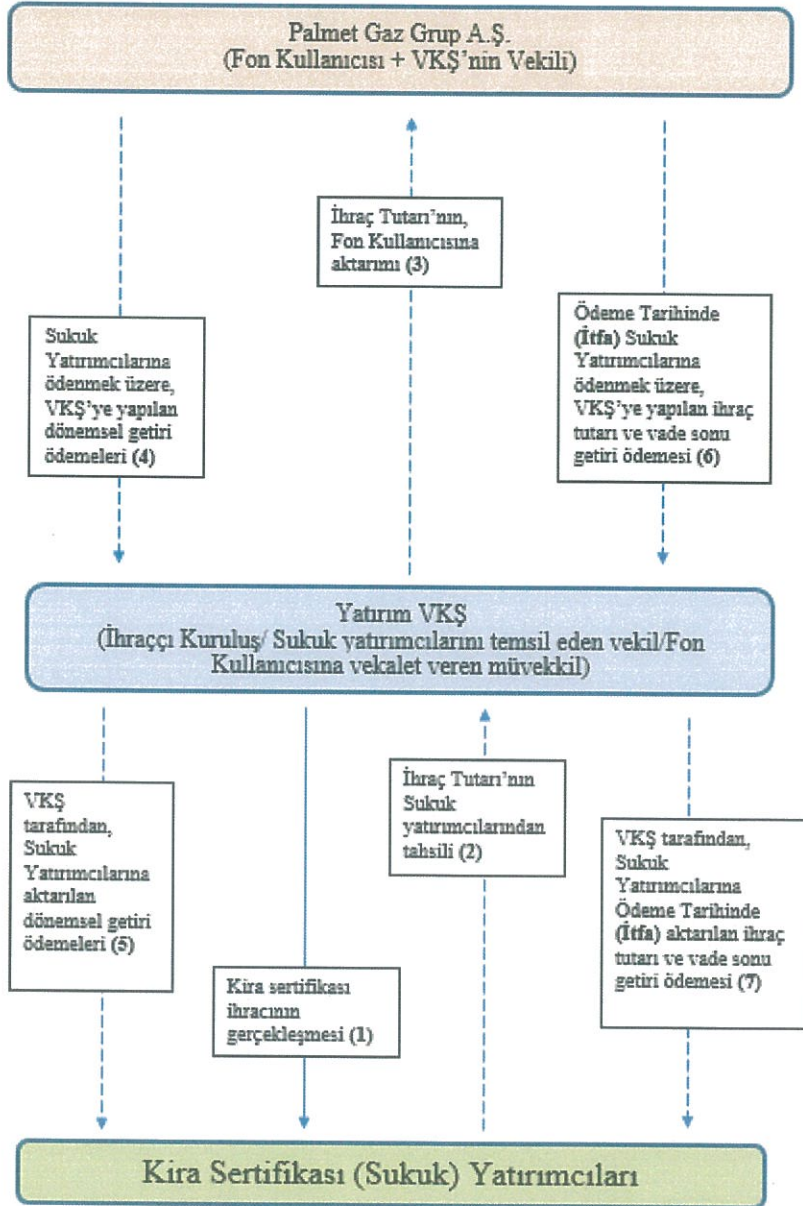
Palmet Gaz Grup A.Ş.
(Fon Kullanıcısı + VKŞ'nin Vekili)

İhraç Tutarı'nın, Fon Kullanıcısına aktarımı (3)

Sukuk Yatırımcılarına ödenmek üzere, VKŞ'ye yapılan dönemsel getiri ödemeleri (4)

Ödeme Tarihinde (İtfa) Sukuk Yatırımcılarına ödenmek üzere, VKŞ'ye yapılan ihraç tutarı ve vade sonu getiri ödemesi (6)

Yatırım VKŞ
(İhraççı Kuruluş/ Sukuk yatırımcılarını temsil eden vekil/Fon Kullanıcısına vekalet veren müvekkil)

İhraç Tutarı'nın Sukuk yatırımcılarından tahsili (2)

VKŞ tarafından, Sukuk Yatırımcılarına aktarılan dönemsel getiri ödemeleri (5)

VKŞ tarafından, Sukuk Yatırımcılarına Ödeme Tarihinde (İtfa) aktarılan ihraç tutarı ve vade sonu getiri ödemesi (7)

Kira sertifikası ihracının gerçekleşmesi (1)

Kira Sertifikası (Sukuk) Yatırımcıları